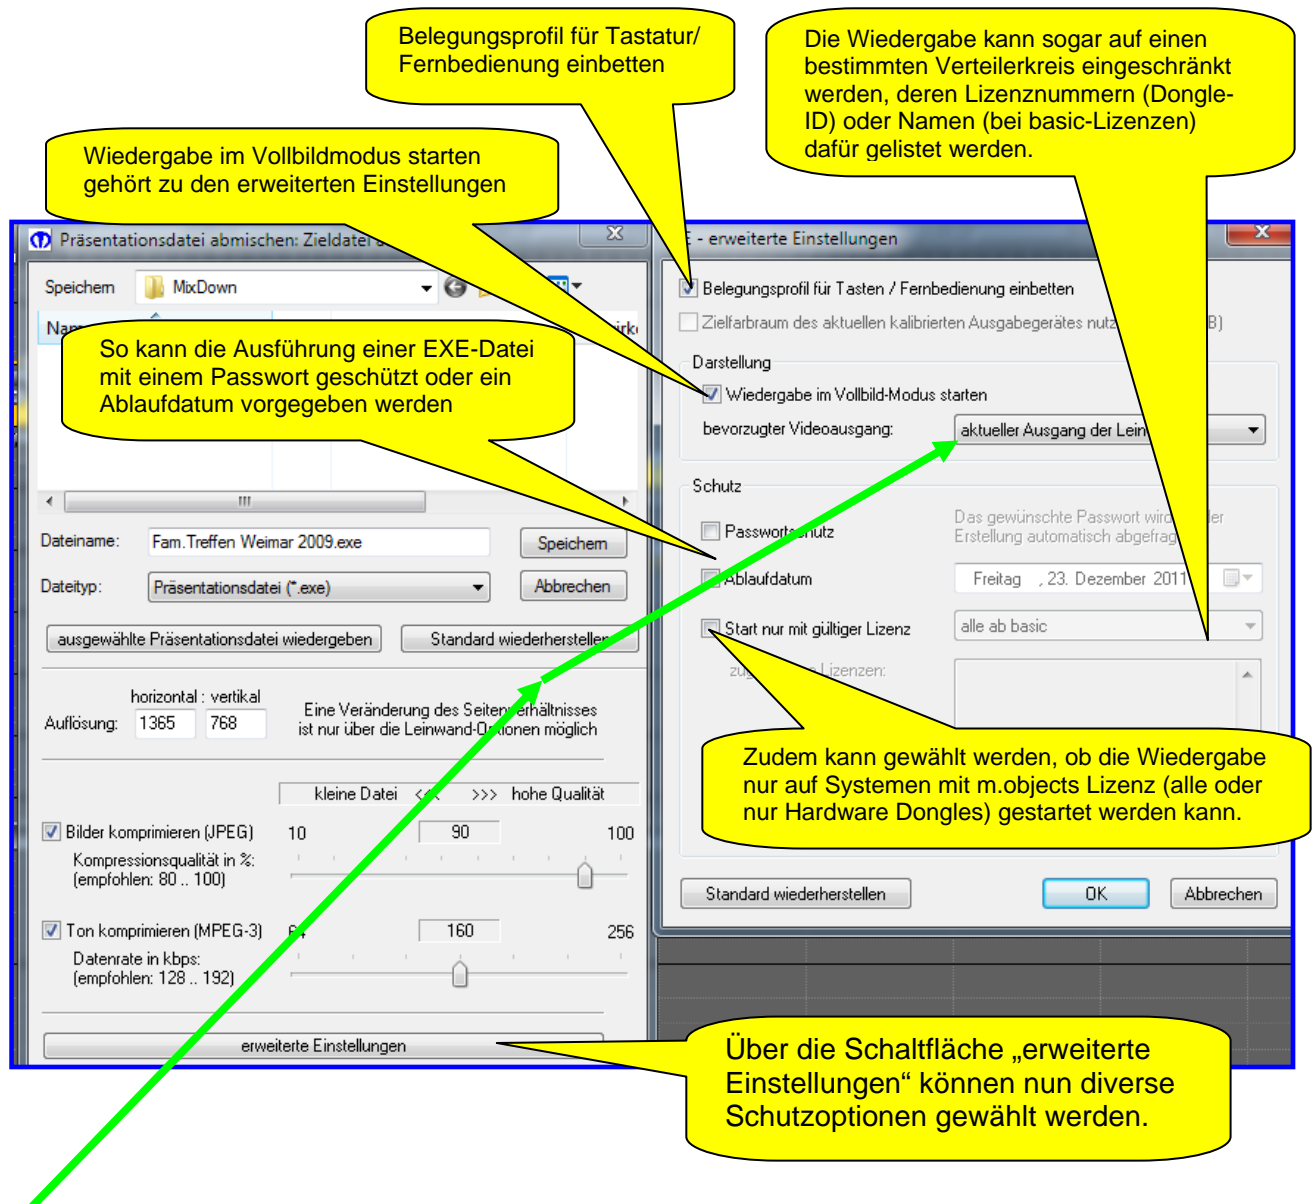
Belegungsprofil für Tastatur/ Fernbedienung einbetten

Die Wiedergabe kann sogar auf einen bestimmten Verteilerkreis eingeschränkt werden, deren Lizenznummern (Dongle-ID) oder Namen (bei basic-Lizenzen) dafür gelistet werden.

Wiedergabe im Vollbildmodus starten gehört zu den erweiterten Einstellungen

Präsentationsdatei abmischen: Zieldatei a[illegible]

Speichern MixDown

Nam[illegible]

So kann die Ausführung einer EXE-Datei mit einem Passwort geschützt oder ein Ablaufdatum vorgegeben werden

Dateiname: Fam.Treffen Weimar 2009.exe

Speichern

Dateityp: Präsentationsdatei (*.exe)

Abbrechen

ausgewählte Präsentationsdatei wiedergeben

Standard wiederherstellen

horizontal : vertikal

Auflösung: 1365 768

Eine Veränderung des Seiten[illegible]erhältnisses ist nur über die Leinwand-O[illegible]ionen möglich

kleine Datei <<< >>> hohe Qualität

Bilder komprimieren (JPEG) 10 90 100

Kompressionsqualität in %: (empfohlen: 80 .. 100)

Ton komprimieren (MPEG-3) 64 160 256

Datenrate in kbps: (empfohlen: 128 .. 192)

erweiterte Einstellungen

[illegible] - erweiterte Einstellungen

Belegungsprofil für Tasten / Fernbedienung einbetten

Zielfarbraum des aktuellen kalibrierten Ausgabegerätes nutz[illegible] B)

Darstellung

Wiedergabe im Vollbild-Modus starten

bevorzugter Videoausgang: aktueller Ausgang der Lein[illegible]

Schutz

Passwort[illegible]hutz

Das gewünschte Passwort wird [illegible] der Erstellung automatisch abgefrag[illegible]

Ablaufdatum

Freitag , 23. Dezember 2011

Start nur mit gültiger Lizenz

alle ab basic

zu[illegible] Lizenzen:

Zudem kann gewählt werden, ob die Wiedergabe nur auf Systemen mit m.objects Lizenz (alle oder nur Hardware Dongles) gestartet werden kann.

Standard wiederherstellen

OK

Abbrechen

Über die Schaltfläche „erweiterte Einstellungen“ können nun diverse Schutzoptionen gewählt werden.